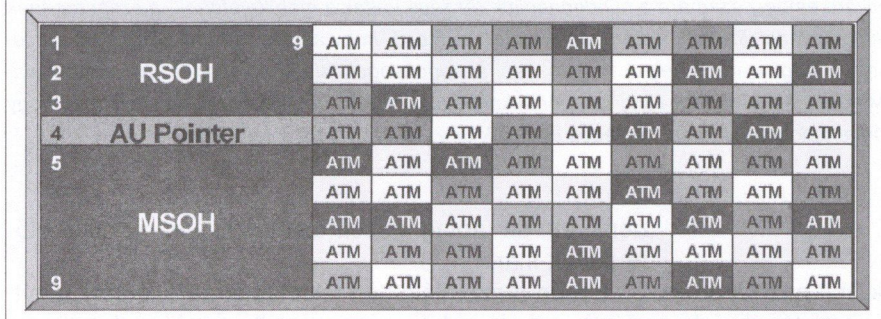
| 1 9 | ATM | ATM | ATM | ATM | ATM | ATM | ATM | ATM | ATM |
|---|---|---|---|---|---|---|---|---|---|
| 2 RSOH | ATM | ATM | ATM | ATM | ATM | ATM | ATM | ATM | ATM |
| 3 | ATM | ATM | ATM | ATM | ATM | ATM | ATM | ATM | ATM |
| 4 AU Pointer | ATM | ATM | ATM | ATM | ATM | ATM | ATM | ATM | ATM |
| 5 | ATM | ATM | ATM | ATM | ATM | ATM | ATM | ATM | ATM |
| | ATM | ATM | ATM | ATM | ATM | ATM | ATM | ATM | ATM |
| MSOH | ATM | ATM | ATM | ATM | ATM | ATM | ATM | ATM | ATM |
| | ATM | ATM | ATM | ATM | ATM | ATM | ATM | ATM | ATM |
| 9 | ATM | ATM | ATM | ATM | ATM | ATM | ATM | ATM | ATM |